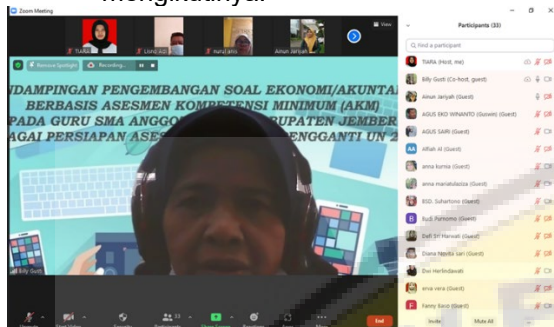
Zoom Meeting

mengikutinya.

TIARA
Lisno AD
nurul anis
Ainun Jariyah

View

Remove Spotlight
Recording...

NDAMPINGAN PENGEMBANGAN SOAL EKONOMI/AKUNTA
BERBASIS ASESMEN KOMPETENSI MINIMUM (AKM)
PADA GURU SMA ANGGO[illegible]BUPATEN JEMBER
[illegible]AGAI PERSIAPAN ASES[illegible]PENGGANTI UN 2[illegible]

Billy Gusti

Participants (33)

Find a participant

TIARA (Host, me)
Billy Gusti (Co-host, guest)
Ainun Jariyah (Guest)
AGUS EKO WINANTO (Gurwin) (Guest)
AGUS SARI (Guest)
Alfiah Al (Guest)
anna kurnia (Guest)
anna marlabilaliza (Guest)
BSD. Suhartono (Guest)
Budi Purnomo (Guest)
Dafi Sri Harwati (Guest)
Diana Novita sari (Guest)
Dwi Herlindawati
erna vera (Guest)
Fanny Sarul (Guest)

Invite
Mute All

End